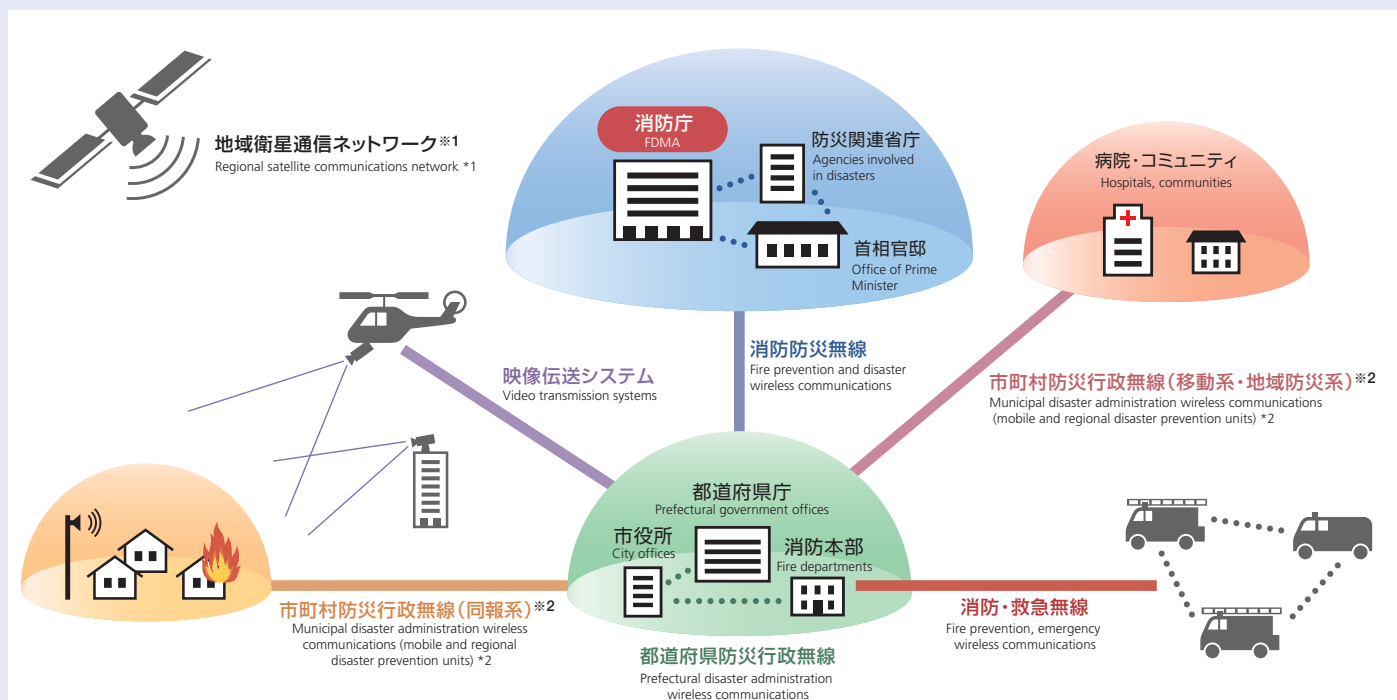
地域衛星通信ネットワーク※1
Regional satellite communications network *1

消防庁
FDMA

防災関連省庁
Agencies involved in disasters

首相官邸
Office of Prime Minister

病院・コミュニティ
Hospitals, communities

映像伝送システム
Video transmission systems

消防防災無線
Fire prevention and disaster wireless communications

市町村防災行政無線(移動系・地域防災系)※2
Municipal disaster administration wireless communications (mobile and regional disaster prevention units) *2

都道府県庁
Prefectural government offices

市役所
City offices

消防本部
Fire departments

市町村防災行政無線(同報系)※2
Municipal disaster administration wireless communications (mobile and regional disaster prevention units) *2

消防・救急無線
Fire prevention, emergency wireless communications

都道府県防災行政無線
Prefectural disaster administration wireless communications